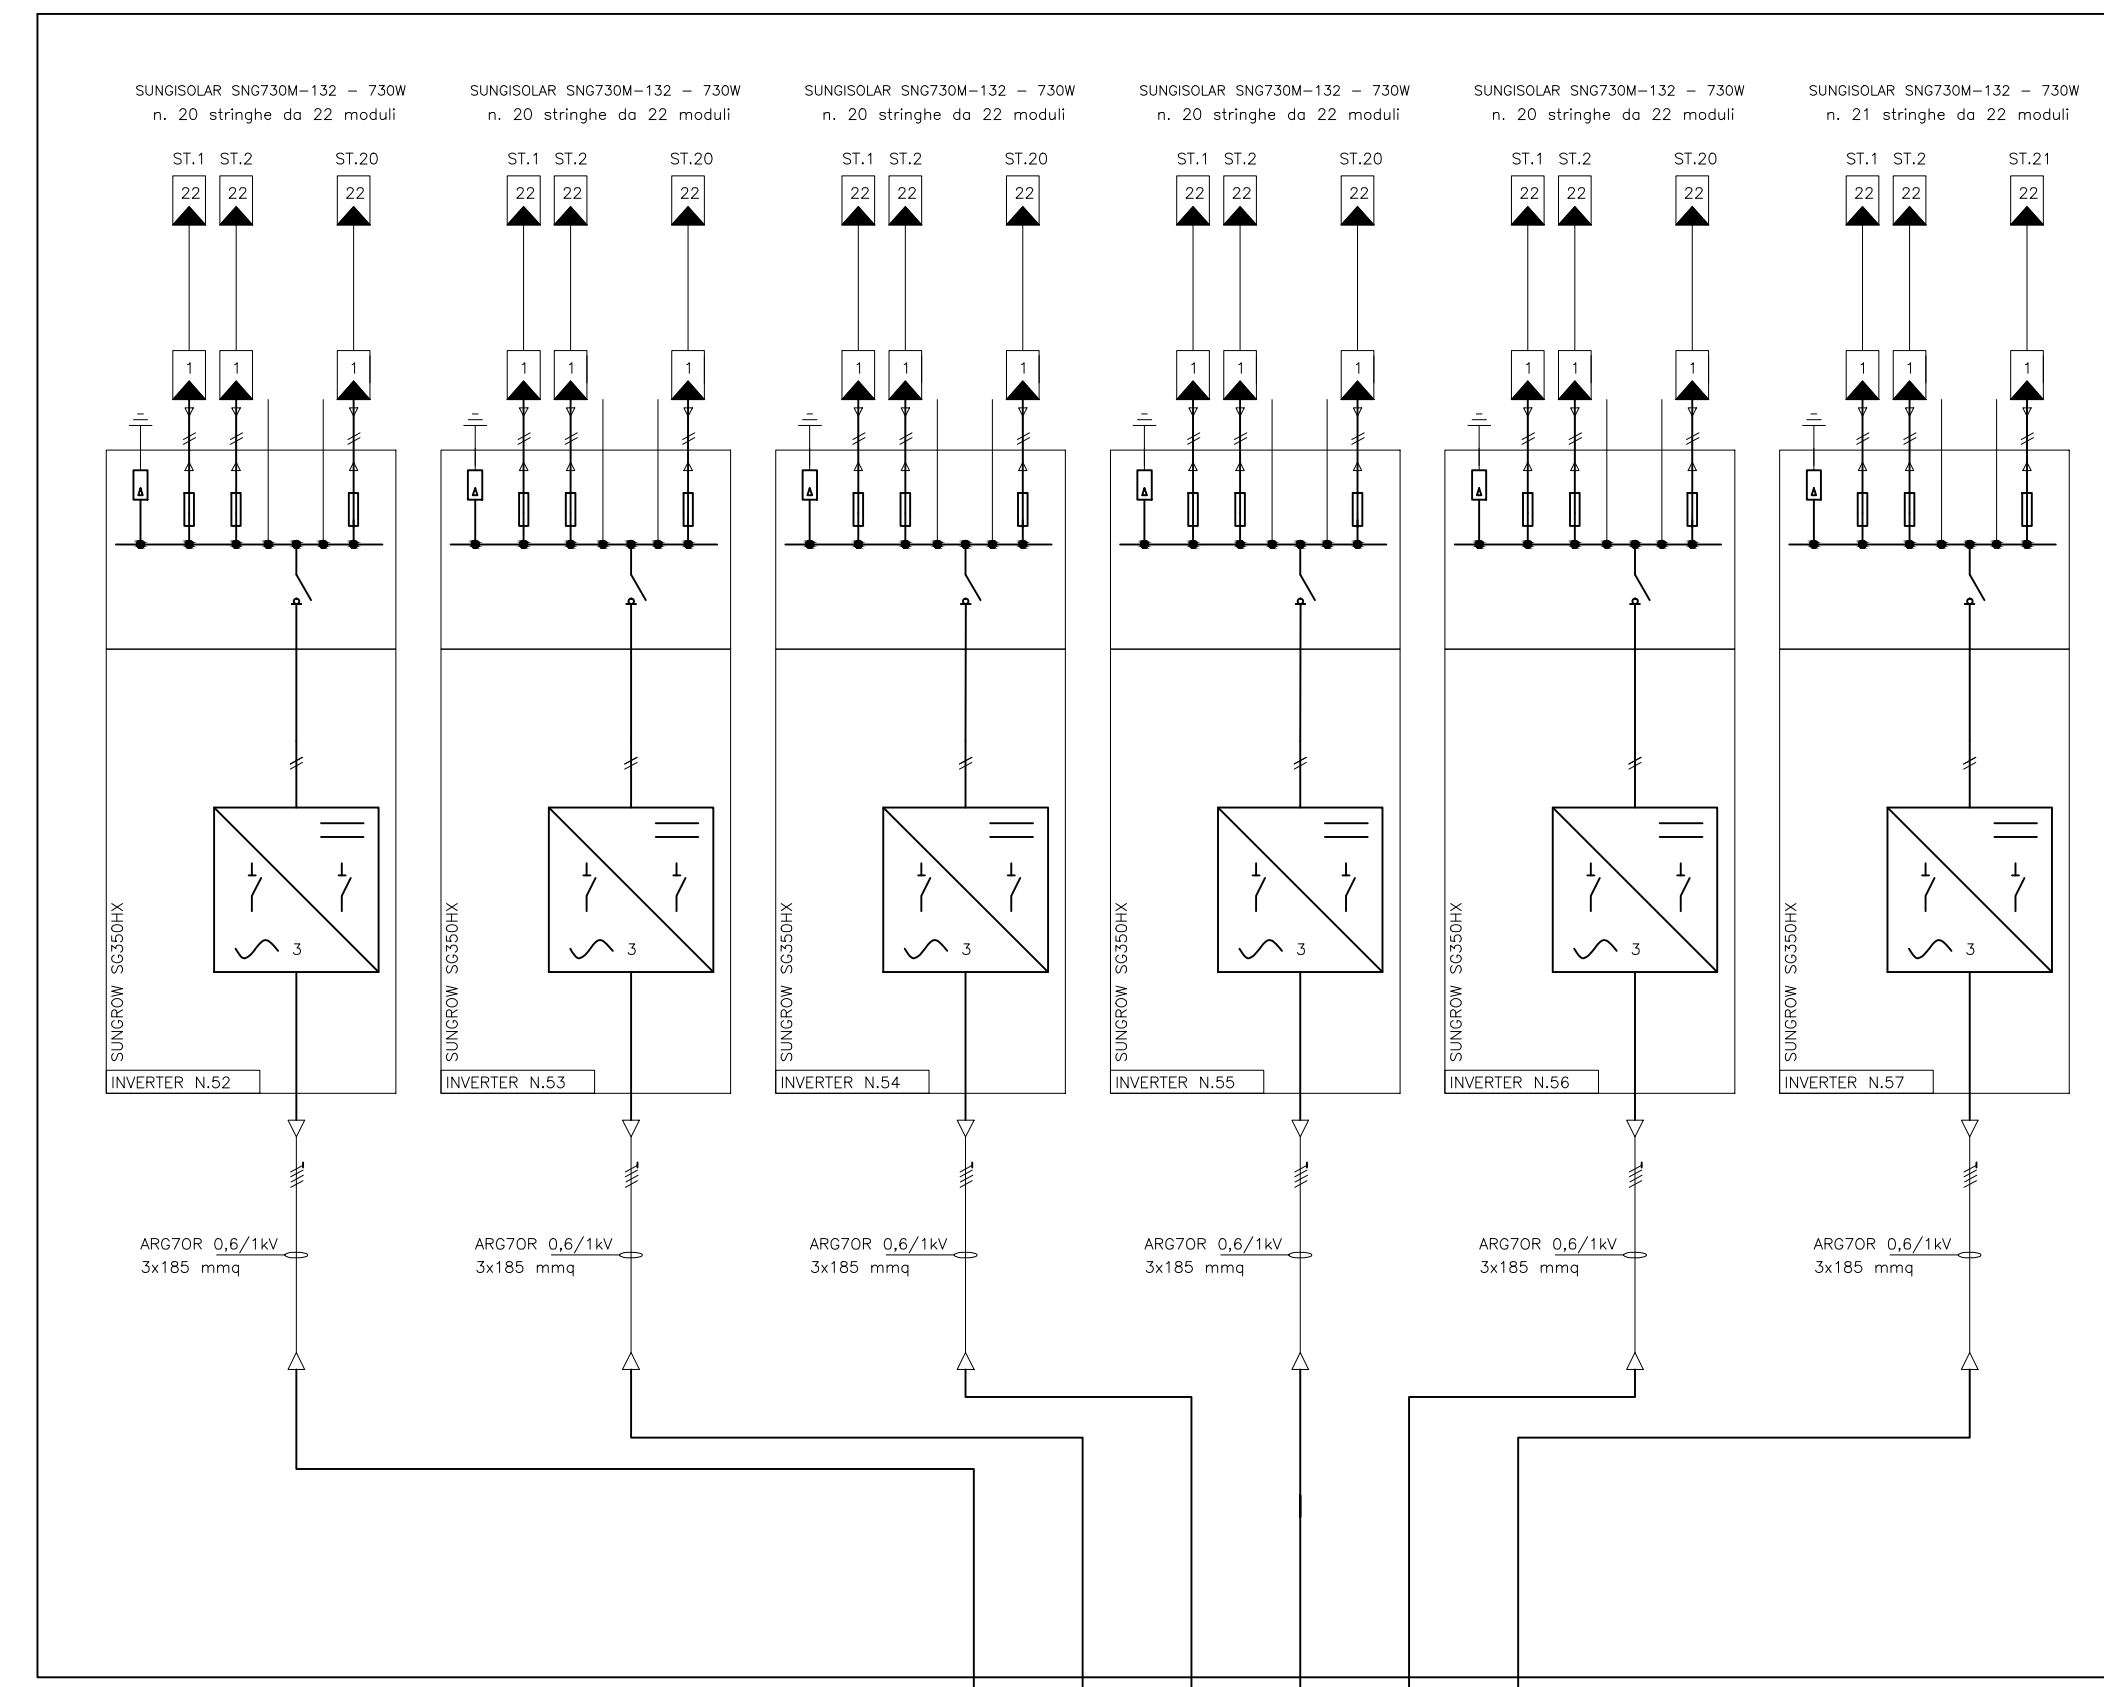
SUNGISOLAR SNG730M-132 - 730W
n. 20 stringhe da 22 moduli

ST.1 ST.2 ST.20

22 22 22

1 1 1

SUNGROW SG350HX

3

INVERTER N.52

ARG7OR 0,6/1kV
3x185 mmq

SUNGISOLAR SNG730M-132 - 730W
n. 20 stringhe da 22 moduli

ST.1 ST.2 ST.20

22 22 22

1 1 1

SUNGROW SG350HX

3

INVERTER N.53

ARG7OR 0,6/1kV
3x185 mmq

SUNGISOLAR SNG730M-132 - 730W
n. 20 stringhe da 22 moduli

ST.1 ST.2 ST.20

22 22 22

1 1 1

SUNGROW SG350HX

3

INVERTER N.54

ARG7OR 0,6/1kV
3x185 mmq

SUNGISOLAR SNG730M-132 - 730W
n. 20 stringhe da 22 moduli

ST.1 ST.2 ST.20

22 22 22

1 1 1

SUNGROW SG350HX

3

INVERTER N.55

ARG7OR 0,6/1kV
3x185 mmq

SUNGISOLAR SNG730M-132 - 730W
n. 20 stringhe da 22 moduli

ST.1 ST.2 ST.20

22 22 22

1 1 1

SUNGROW SG350HX

3

INVERTER N.56

ARG7OR 0,6/1kV
3x185 mmq

SUNGISOLAR SNG730M-132 - 730W
n. 21 stringhe da 22 moduli

ST.1 ST.2 ST.21

22 22 22

1 1 1

SUNGROW SG350HX

3

INVERTER N.57

ARG7OR 0,6/1kV
3x185 mmq